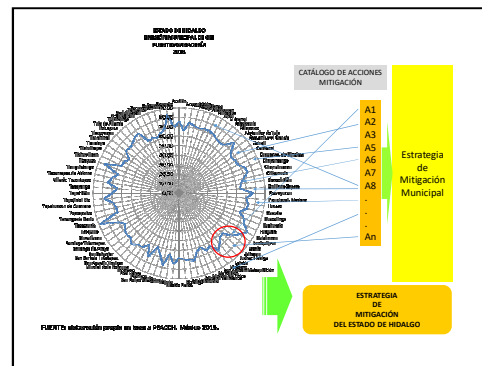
ESTADO DE HIDALGO
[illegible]
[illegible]
2005

CATÁLOGO DE ACCIONES MITIGACIÓN

A1
A2
A3
A5
A6
A7
A8
.
.
.
An

Estrategia de Mitigación Municipal

ESTRATEGIA DE MITIGACIÓN DEL ESTADO DE HIDALGO

FUENTE: elaboración propia en base a PEACCH. México 2013.